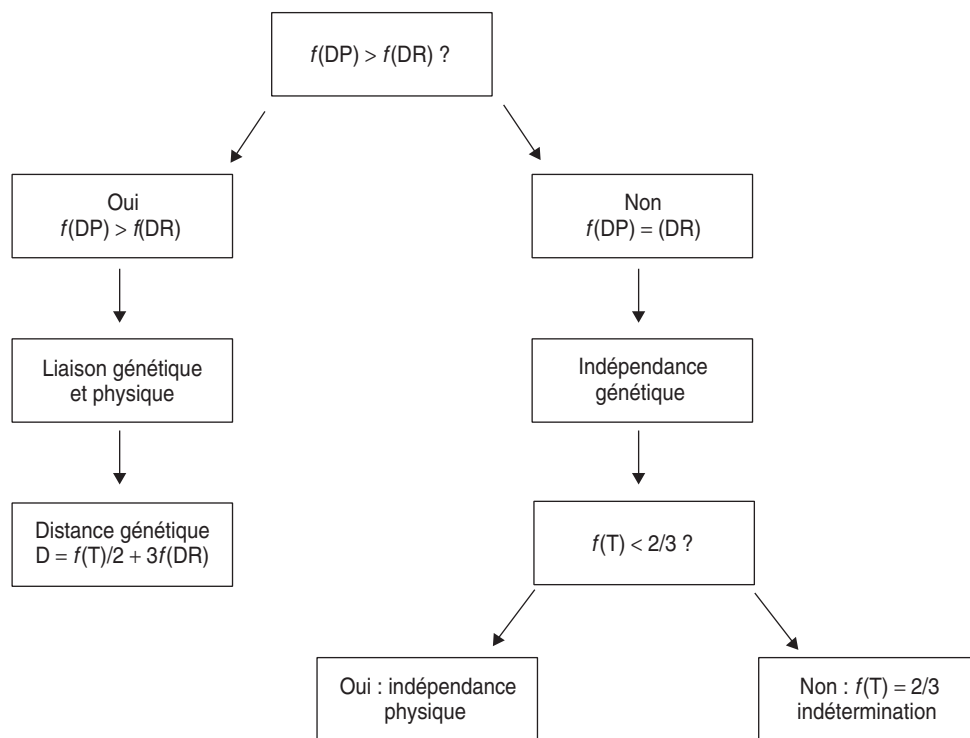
$f$(DP) > $f$(DR) ?

Oui
$f$(DP) > $f$(DR)

Liaison génétique et physique

Distance génétique
D = $f$(T)/2 + 3$f$(DR)

Non
$f$(DP) = (DR)

Indépendance génétique

$f$(T) < 2/3 ?

Oui : indépendance physique

Non : $f$(T) = 2/3
indétermination